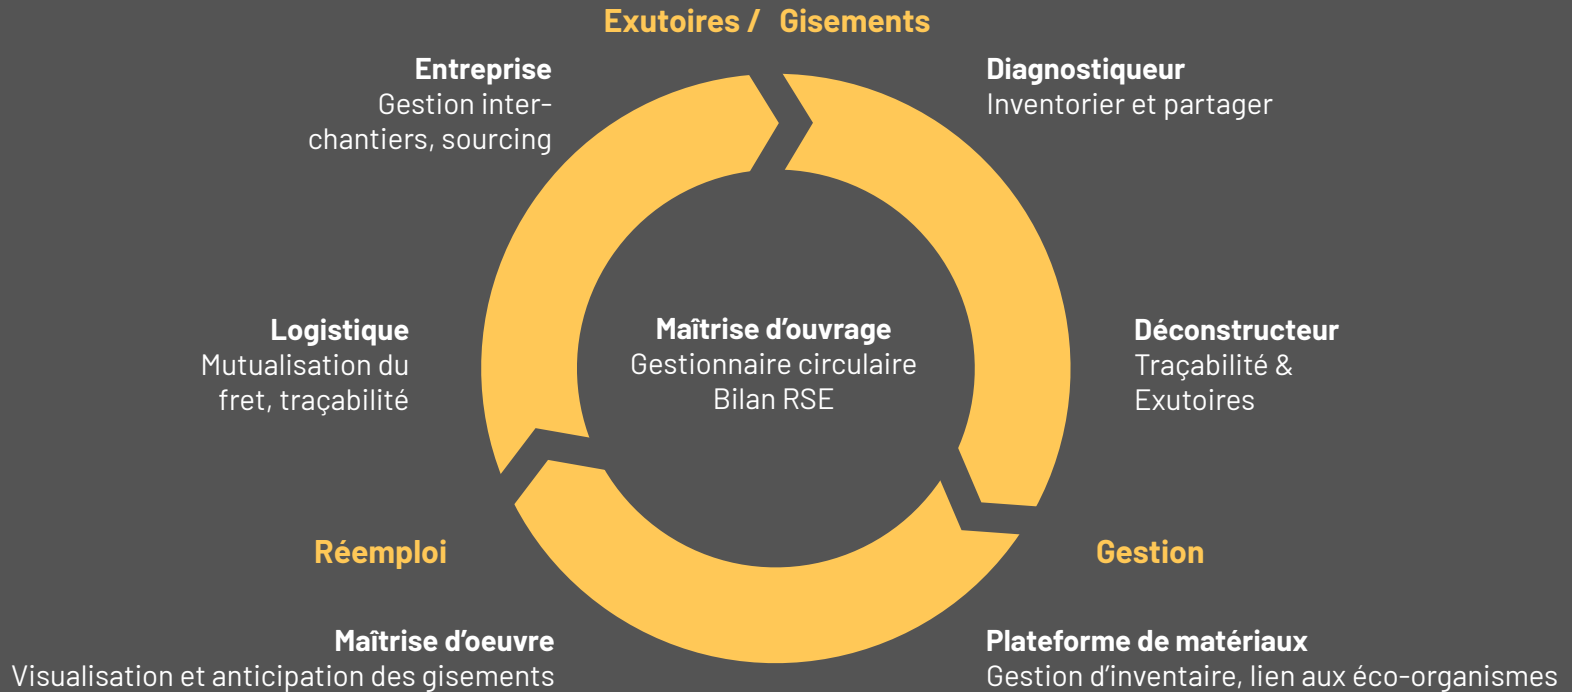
Exutoires / Gisements

Entreprise
Gestion inter-chantiers, sourcing

Diagnostiqueur
Inventorier et partager

Logistique
Mutualisation du fret, traçabilité

Maîtrise d'ouvrage
Gestionnaire circulaire
Bilan RSE

Déconstructeur
Traçabilité & Exutoires

Réemploi

Gestion

Maîtrise d'oeuvre
Visualisation et anticipation des gisements

Plateforme de matériaux
Gestion d'inventaire, lien aux éco-organismes